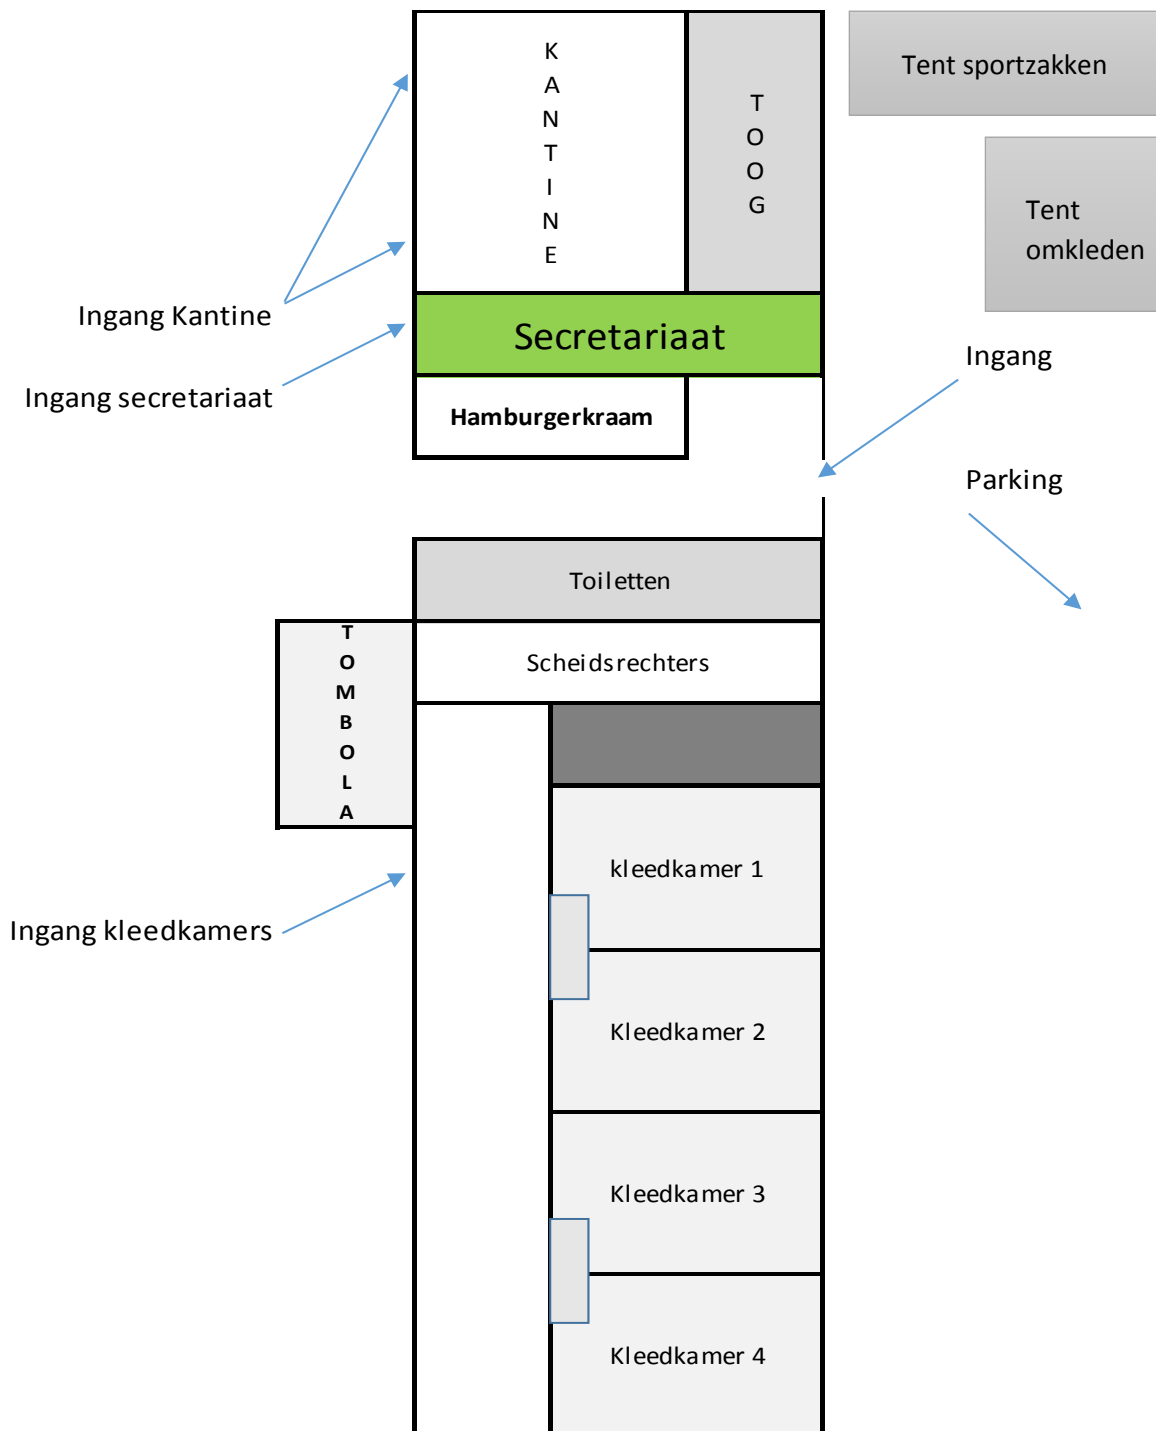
KANTINE

TOOG

Tent sportzakken

Tent omkleden

Ingang Kantine

Secretariaat

Ingang secretariaat

Ingang

Hamburgerkraam

Parking

Toiletten

TOMBOLA

Scheidsrechters

kleedkamer 1

Ingang kleedkamers

Kleedkamer 2

Kleedkamer 3

Kleedkamer 4